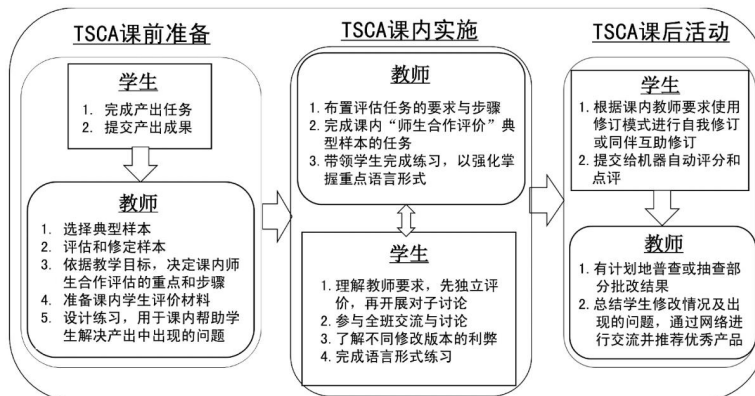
TSCA课前准备

学生
1. 完成产出任务
2. 提交产出成果

教师
1. 选择典型样本
2. 评估和修定样本
3. 依据教学目标，决定课内师生合作评估的重点和步骤
4. 准备课内学生评价材料
5. 设计练习，用于课内帮助学生解决产出中出现的问题

TSCA课内实施

教师
1. 布置评估任务的要求与步骤
2. 完成课内“师生合作评价”典型样本的任务
3. 带领学生完成练习，以强化掌握重点语言形式

学生
1. 理解教师要求，先独立评价，再开展对子讨论
2. 参与全班交流与讨论
3. 了解不同修改版本的利弊
4. 完成语言形式练习

TSCA课后活动

学生
1. 根据课内教师要求使用修订模式进行自我修订或同伴互助修订
2. 提交给机器自动评分和点评

教师
1. 有计划地普查或抽查部分批改结果
2. 总结学生修改情况及出现的问题，通过网络进行交流并推荐优秀产品